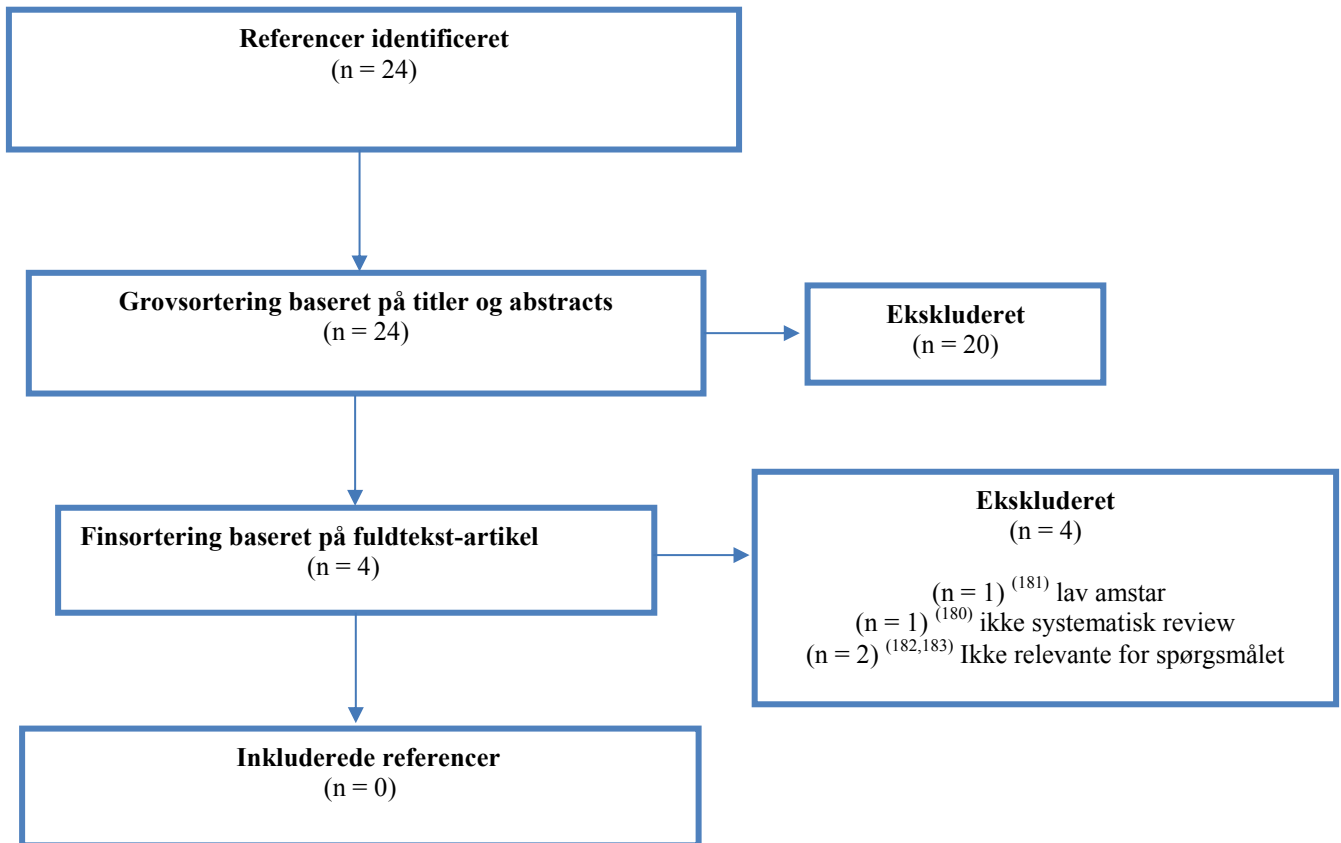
Referencer identificeret
(n = 24)

Grovsortering baseret på titler og abstracts
(n = 24)

Ekskluderet
(n = 20)

Finsortering baseret på fuldtekst-artikel
(n = 4)

Ekskluderet
(n = 4)

(n = 1) $^{(181)}$ lav amstar
(n = 1) $^{(180)}$ ikke systematisk review
(n = 2) $^{(182,183)}$ Ikke relevante for spørgsmålet

Inkluderede referencer
(n = 0)